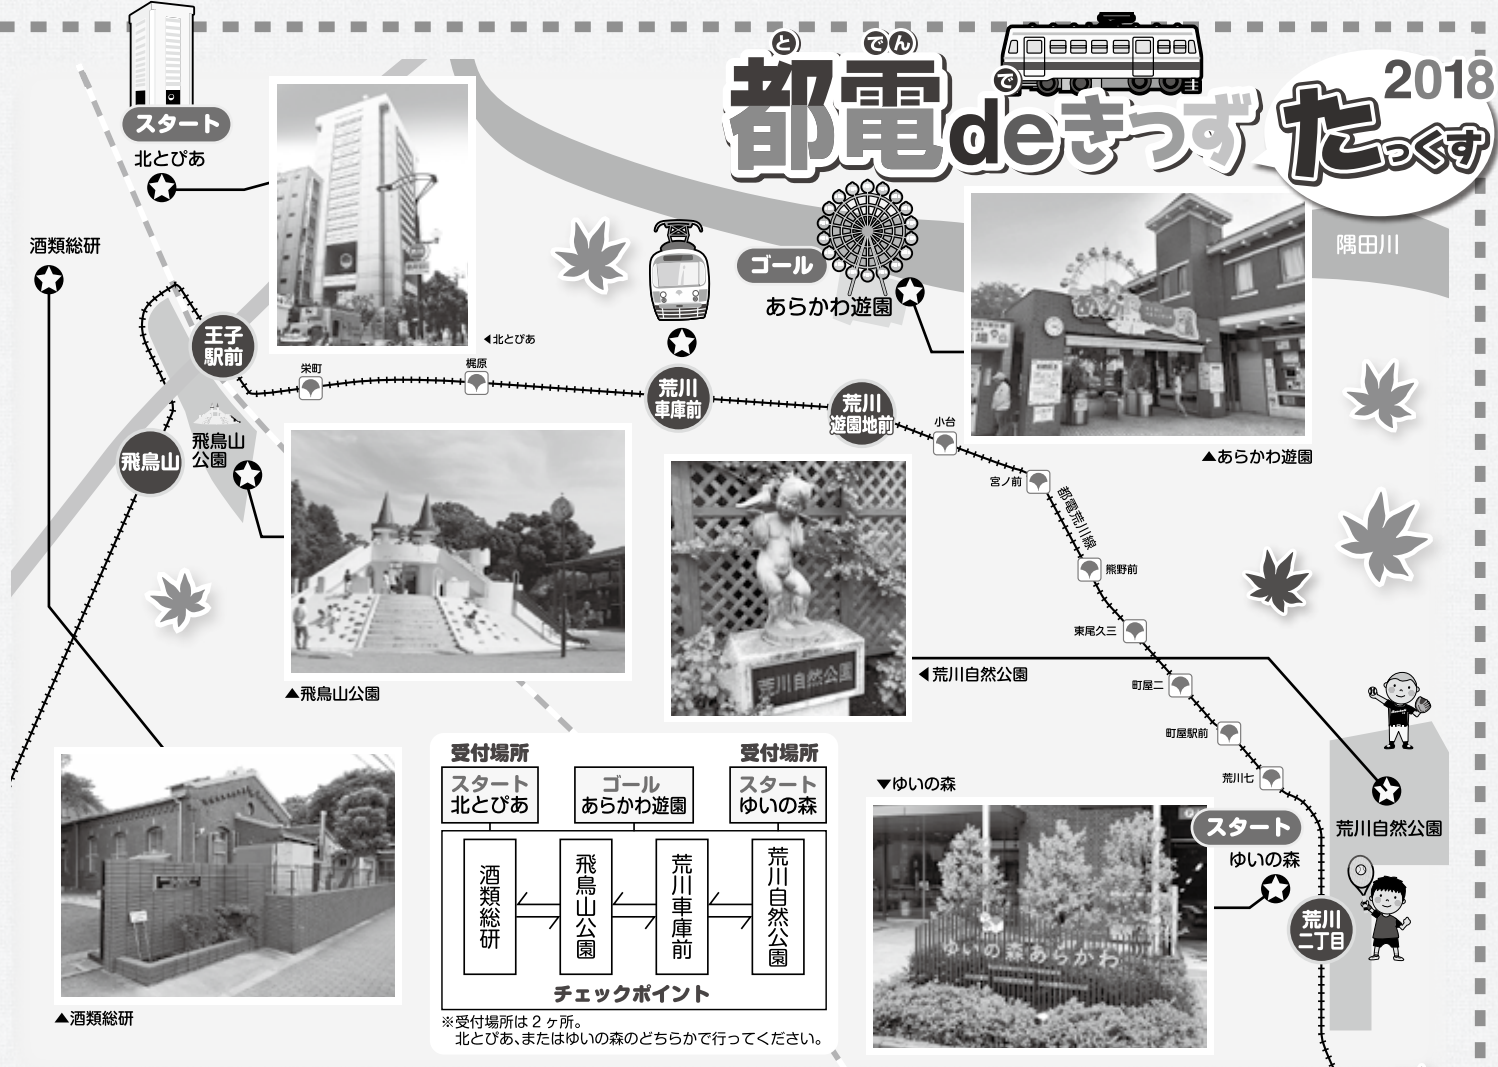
都電（とでん）deきっずたっくす
2018

スタート
北とぴあ
◀北とぴあ

酒類総研

王子駅前
栄町
梶原
荒川車庫前
荒川遊園地前
小台
宮ノ前
都電荒川線
熊野前
東尾久三
町屋二
町屋駅前
荒川七
荒川二丁目

ゴール
あらかわ遊園
▲あらかわ遊園

隅田川

飛鳥山
飛鳥山公園
▲飛鳥山公園

◀荒川自然公園
荒川自然公園

▲酒類総研

受付場所
受付場所

| スタート 北とぴあ | ゴール あらかわ遊園 | スタート ゆいの森 |
|---|---|---|

酒類総研 ⇄ 飛鳥山公園 ⇄ 荒川車庫前 ⇄ 荒川自然公園

チェックポイント

※受付場所は２ヶ所。
北とぴあ、またはゆいの森のどちらかで行ってください。

▼ゆいの森
ゆいの森あらかわ

スタート
ゆいの森